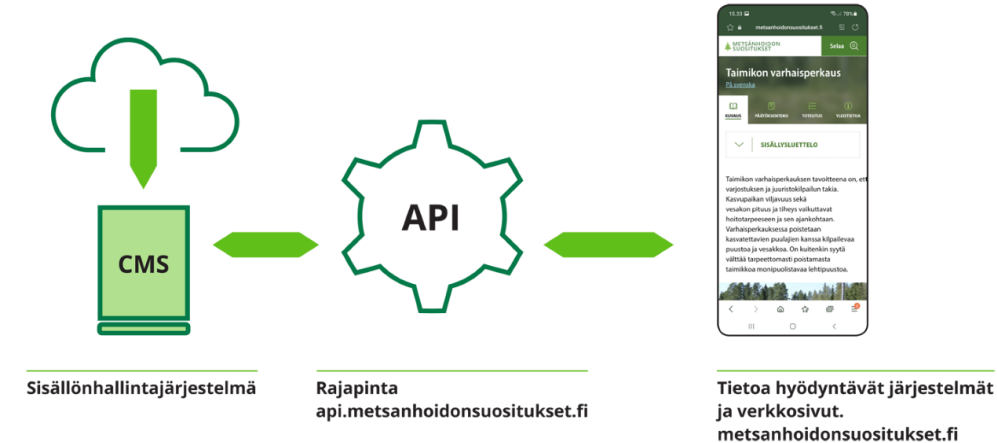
CMS

API

15.23
79%
metsanhoidonsuositukset.fi
METSÄNHOIDON SUOSITUKSET
Selaa
Taimikon varhaisperkaus
På svenska
KUVAUS
PÄÄTÖKSENTEKO
TOTEUTUS
YLEISTIETOA
SISÄLLYSLUETTELO

Taimikon varhaisperkauksen tavoitteena on, ett varjostuksen ja juuristokilpailun takia. Kasvupaikan viljavuus sekä vesakon pituus ja tiheys vaikuttavat hoitotarpeeseen ja sen ajankohtaan. Varhaisperkauksessa poistetaan kasvatettavien puulajien kanssa kilpailevaa puustoa ja vesakkoa. On kuitenkin syytä välttää tarpeettomasti poistamasta taimikkoa monipuolistavaa lehtipuustoa.

Sisällönhallintajärjestelmä

Rajapinta
api.metsanhoidonsuositukset.fi

Tietoa hyödyntävät järjestelmät ja verkkosivut.
metsanhoidonsuositukset.fi